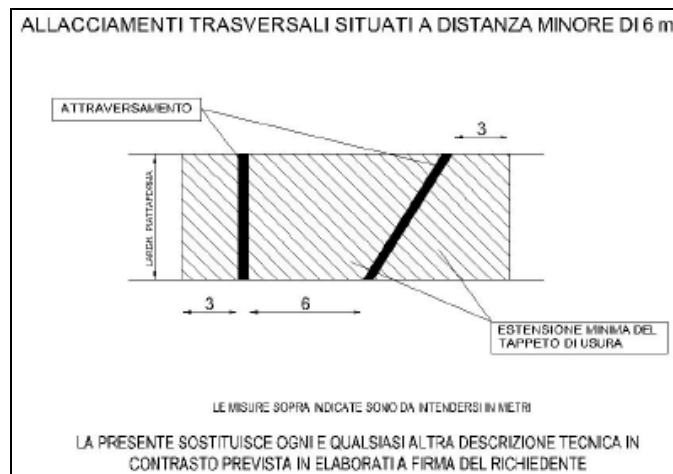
ALLACCIAMENTI TRASVERSALI SITUATI A DISTANZA MINORE DI 6 m

ATTRAVERSAMENTO

3

LARGH. PIATTAFORMA

3

6

ESTENSIONE MINIMA DEL TAPPETO DI USURA

LE MISURE SOPRA INDICATE SONO DA INTENDERSI IN METRI

LA PRESENTE SOSTITUISCE OGNI E QUALSIASI ALTRA DESCRIZIONE TECNICA IN CONTRASTO PREVISTA IN ELABORATI A FIRMA DEL RICHIEDENTE